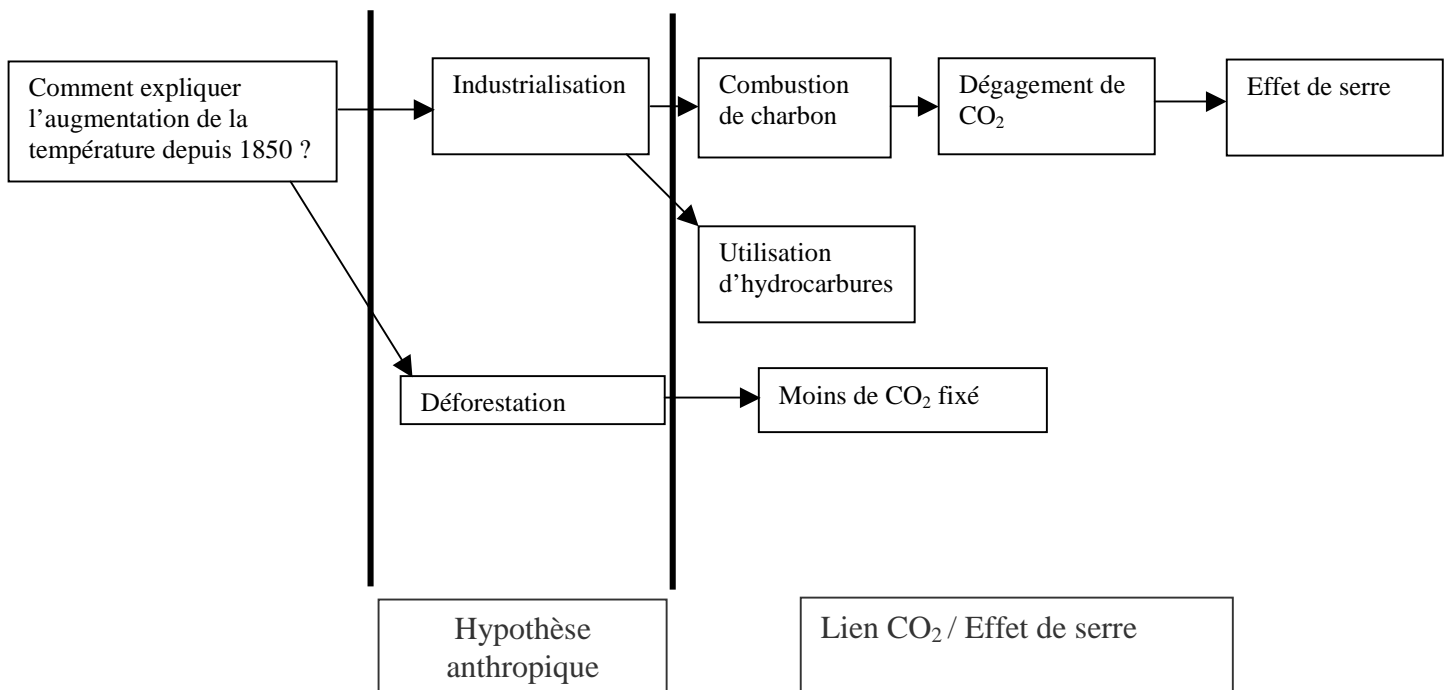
Comment expliquer l'augmentation de la température depuis 1850 ?

Industrialisation

Combustion de charbon

Dégagement de $CO_2$

Effet de serre

Utilisation d'hydrocarbures

Déforestation

Moins de $CO_2$ fixé

Hypothèse anthropique

Lien $CO_2$ / Effet de serre